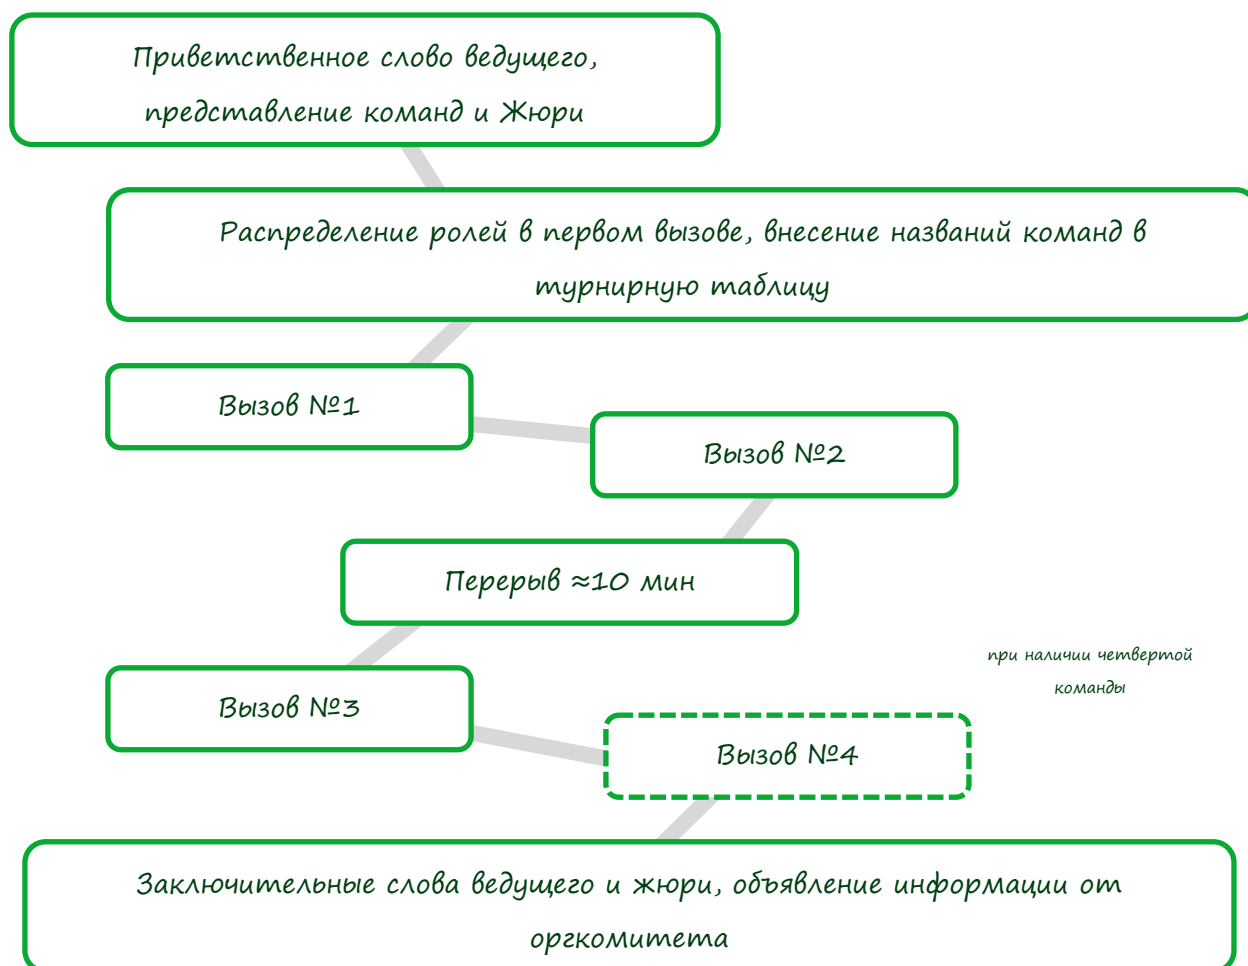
Приветственное слово ведущего, представление команд и Жюри

Распределение ролей в первом вызове, внесение названий команд в турнирную таблицу

Вызов №1

Вызов №2

Перерыв ≈10 мин

при наличии четвертой команды

Вызов №3

Вызов №4

Заключительные слова ведущего и жюри, объявление информации от оргкомитета